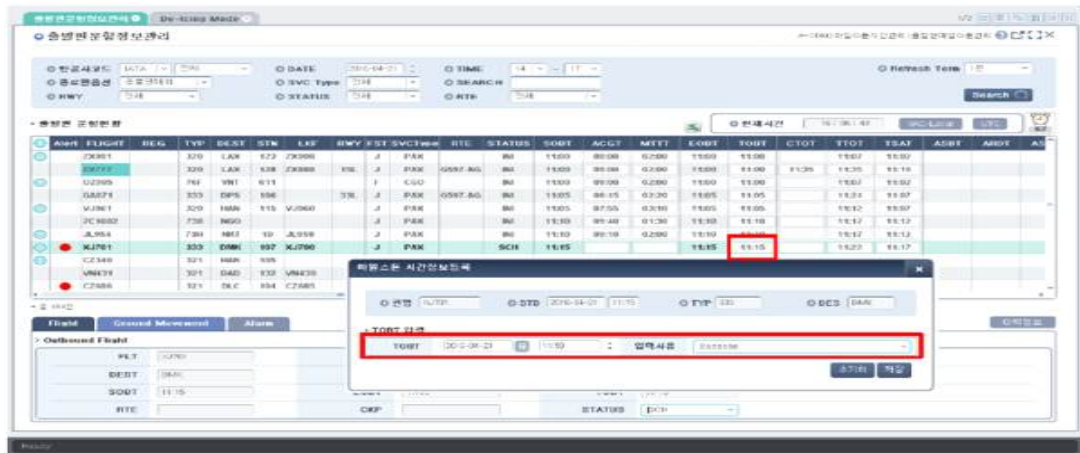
출발편운항정보관리 De-Icing Mode

출발편운항정보관리

○ 항공사코드 IATA
○ 출도착공항
○ RWY 전체
○ DATE 2016-04-21
○ SVC Type 전체
○ STATUS 전체
○ TIME 14 ~ 17
○ SEARCH
○ RTE 전체
○ Refresh Term
Search

출발편 운항현황

○ 현재시간
UTC

| Alert | FLIGHT | REG | TYP | DEST | STN | LKF | RWY | FST | SVCType | RTE | STATUS | SOBT | ACGT | MTTT | EOBT | TOBT | CTOT | TTOT | TSAT | ASBT | AROT |
|---|---|---|---|---|---|---|---|---|---|---|---|---|---|---|---|---|---|---|---|---|---|
| | ZX061 | | 320 | LAX | 123 | ZX060 | | J | PAX | | | 11:00 | | | 11:00 | 11:00 | | 11:07 | 11:02 | | |
| | ZX777 | | 320 | LAX | | ZX000 | | J | PAX | | | 11:00 | | | 11:00 | 11:00 | 11:35 | 11:35 | 11:15 | | |
| | UZ305 | | 76F | | | | | | CGO | | | 11:00 | | | 11:00 | 11:00 | | 11:07 | 11:02 | | |
| | GA871 | | 333 | DPS | | | | J | PAX | | | 11:05 | | | 11:05 | 11:05 | | 11:21 | 11:07 | | |
| | VJ061 | | 320 | HAN | | VJ060 | | J | PAX | | | 11:05 | | | 11:05 | 11:05 | | 11:12 | 11:07 | | |
| | 7C1602 | | 738 | NGO | | | | J | PAX | | | 11:10 | | | 11:10 | 11:10 | | 11:12 | 11:12 | | |
| | JL954 | | 738 | NRT | | JL959 | | J | PAX | | | 11:10 | | | 11:10 | 11:10 | | 11:17 | 11:12 | | |
| ● | XJ701 | | 333 | DMK | 107 | XJ700 | | J | PAX | | SCH | 11:15 | | | 11:15 | 11:15 | | 11:22 | 11:17 | | |
| | CZ340 | | 321 | | | | | | | | | | | | | | | | | | |
| | VN039 | | 321 | DAD | | VN038 | | | | | | | | | | | | | | | |
| ● | CZ086 | | 321 | DLC | | CZ085 | | | | | | | | | | | | | | | |

Flight Ground Movement Alarm

Outbound Flight
FLT XJ701
DEST DMK
SOBT 11:15
RTE
CKP
STATUS SCH

항공스톤 시간정보등록
○ 편명 XJ701
○ STD 2016-04-21 11:15
○ TYP 333
○ DES DMK
TOBT 변경
TOBT 2016-04-21 11:10
입력사유
초기화 저장

Ready